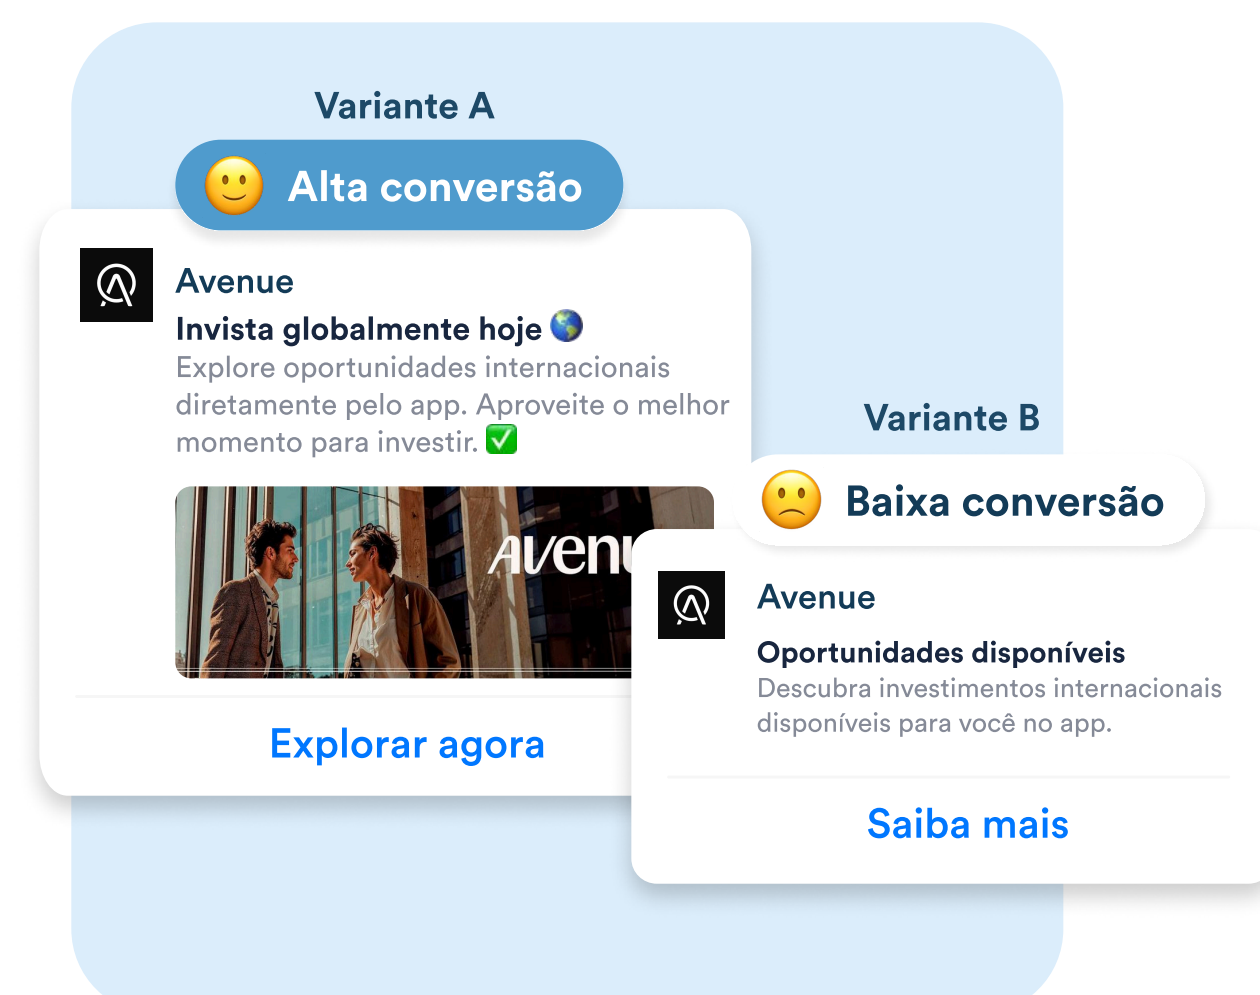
Variante A

🙂 Alta conversão

Avenue

Invista globalmente hoje 🌎

Explore oportunidades internacionais diretamente pelo app. Aproveite o melhor momento para investir. ✅

Aven

Explorar agora

Variante B

🙁 Baixa conversão

Avenue

Oportunidades disponíveis

Descubra investimentos internacionais disponíveis para você no app.

Saiba mais